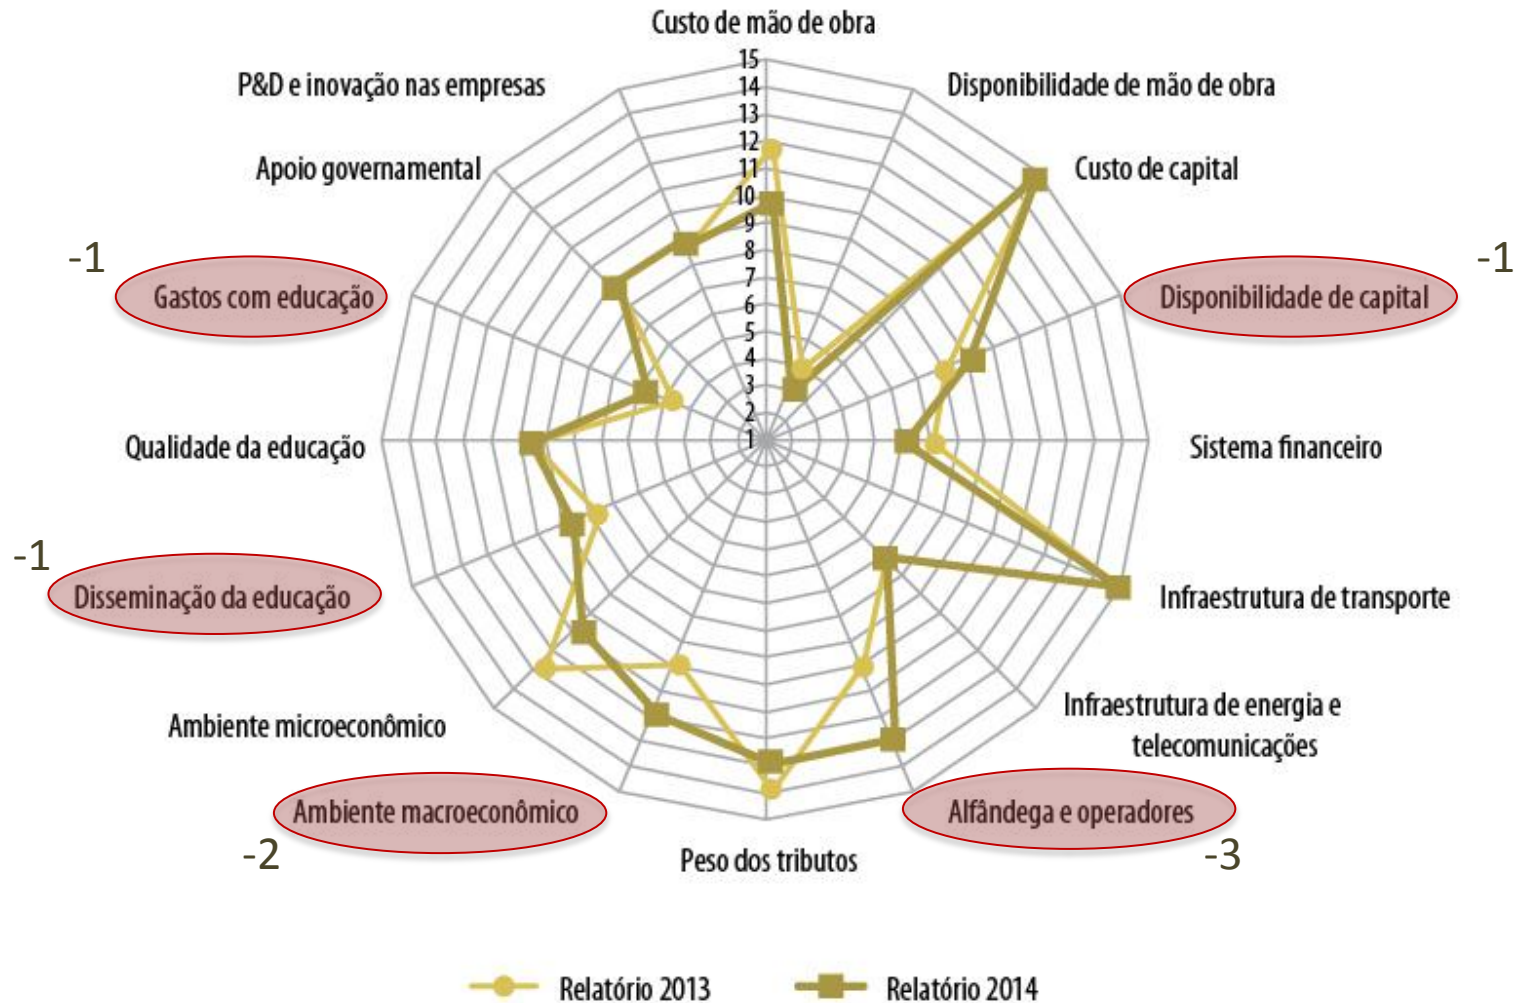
Custo de mão de obra
15
14
13
12
11
10
9
8
7
6
5
4
3
2
1
Disponibilidade de mão de obra
Custo de capital
-1
Disponibilidade de capital
Sistema financeiro
Infraestrutura de transporte
Infraestrutura de energia e telecomunicações
Alfândega e operadores
-3
Peso dos tributos
Ambiente macroeconômico
-2
Ambiente microeconômico
-1
Disseminação da educação
Qualidade da educação
-1
Gastos com educação
Apoio governamental
P&D e inovação nas empresas

Relatório 2013
Relatório 2014